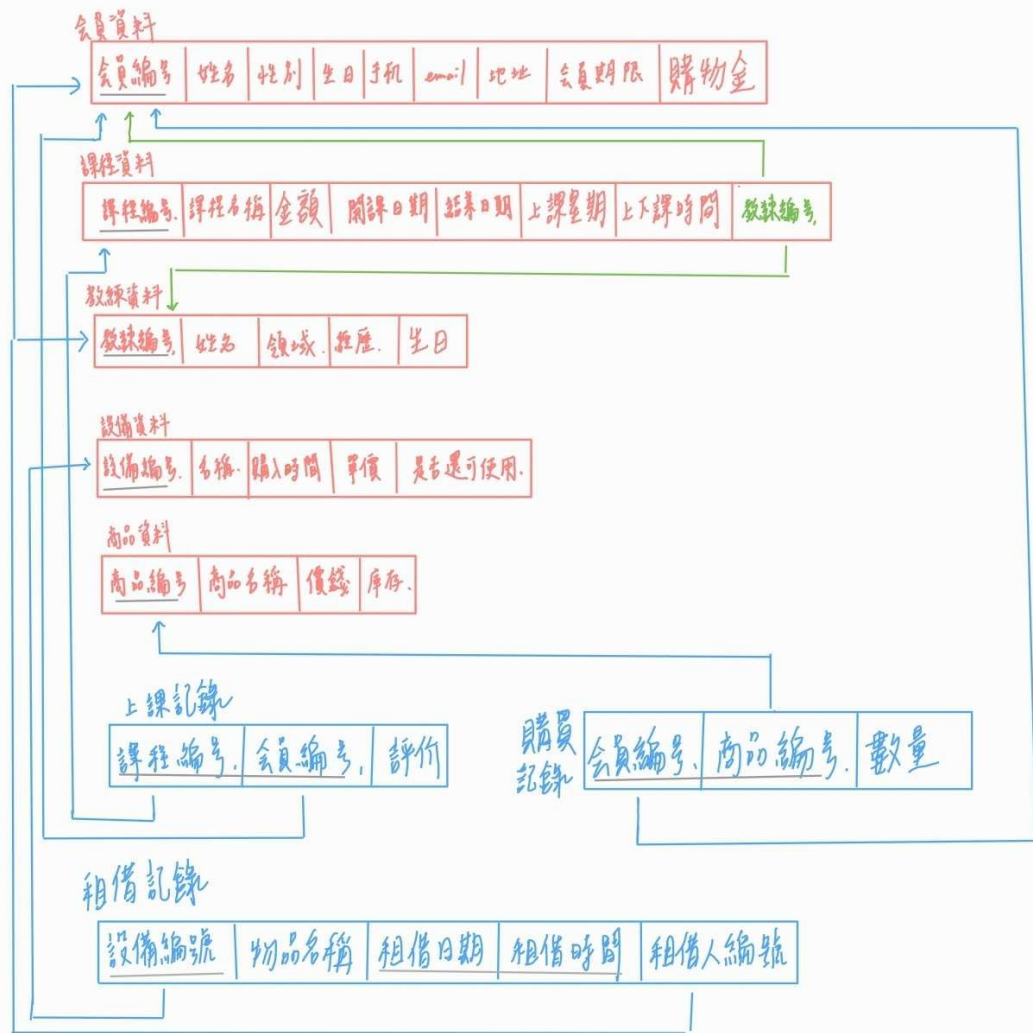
會員資料

| 會員編號 | 姓名 | 性別 | 生日 | 手机 | email | 地址 | 會員期限 | 購物金 |
|---|---|---|---|---|---|---|---|---|

課程資料

| 課程編號 | 課程名稱 | 金額 | 開課日期 | 結束日期 | 上課星期 | 上下課時間 | 教練編號 |
|---|---|---|---|---|---|---|---|

教練資料

| 教練編號 | 姓名 | 領域 | 經歷 | 生日 |
|---|---|---|---|---|

設備資料

| 設備編號 | 名稱 | 購入時間 | 單價 | 是否還可使用 |
|---|---|---|---|---|

商品資料

| 商品編號 | 商品名稱 | 價錢 | 庫存 |
|---|---|---|---|

上課記錄

| 課程編號 | 會員編號 | 評价 |
|---|---|---|

購買記錄

| 會員編號 | 商品編號 | 數量 |
|---|---|---|

租借記錄

| 設備編號 | 物品名稱 | 租借日期 | 租借時間 | 租借人編號 |
|---|---|---|---|---|